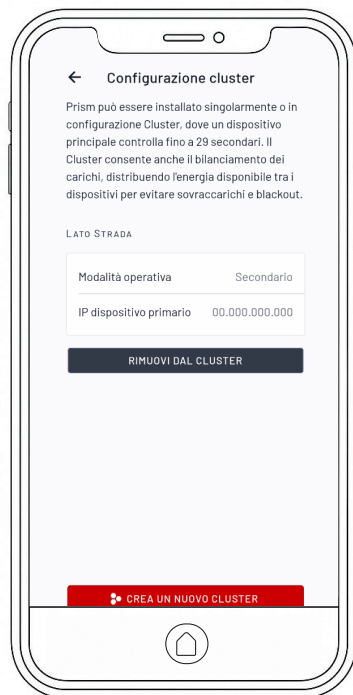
← Configurazione cluster

Prism può essere installato singolarmente o in configurazione Cluster, dove un dispositivo principale controlla fino a 29 secondari. Il Cluster consente anche il bilanciamento dei carichi, distribuendo l'energia disponibile tra i dispositivi per evitare sovraccarichi e blackout.

LATO STRADA

| Modalità operativa | Secondario |
|---|---|
| IP dispositivo primario | 00.000.000.000 |

RIMUOVI DAL CLUSTER

CREA UN NUOVO CLUSTER